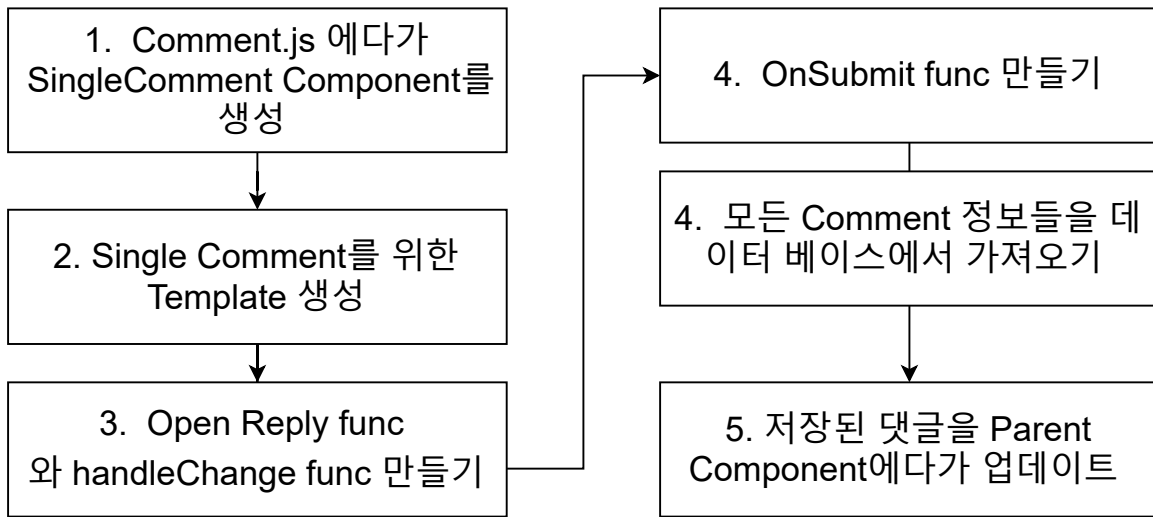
1. Comment.js 에다가 SingleComment Component를 생성

2. Single Comment를 위한 Template 생성

3. Open Reply func 와 handleChange func 만들기

4. OnSubmit func 만들기

4. 모든 Comment 정보들을 데이터 베이스에서 가져오기

5. 저장된 댓글을 Parent Component에다가 업데이트